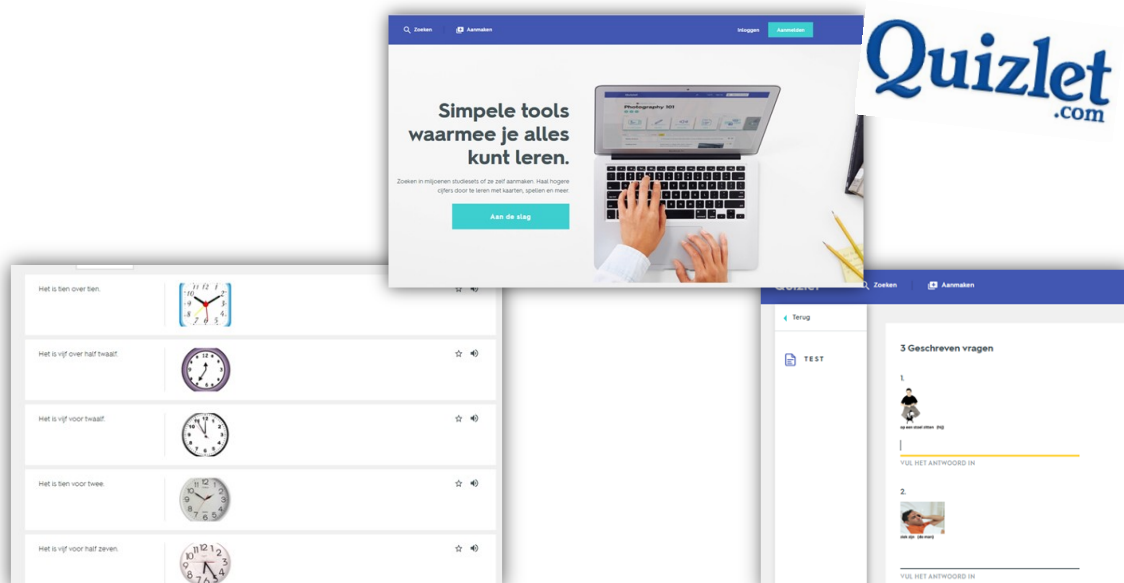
Zoeken Aanmaken Inloggen Aanmelden

Simpele tools waarmee je alles kunt leren.

Zoeken in miljoenen studiesets of ze zelf aanmaken. Haal hogere cijfers door te leren met kaarten, spellen en meer.

Aan de slag

Photography 101

Quizlet
.com

Het is tien over tien.

Het is vijf over half twaalf.

Het is vijf voor twaalf.

Het is tien voor twee.

Het is vijf voor half zeven.

Quizlet Zoeken Aanmaken

Terug

TEST

3 Geschreven vragen

1.

op een stoel zitten (hij)

VUL HET ANTWOORD IN

2.

ziek zijn (de man)

VUL HET ANTWOORD IN